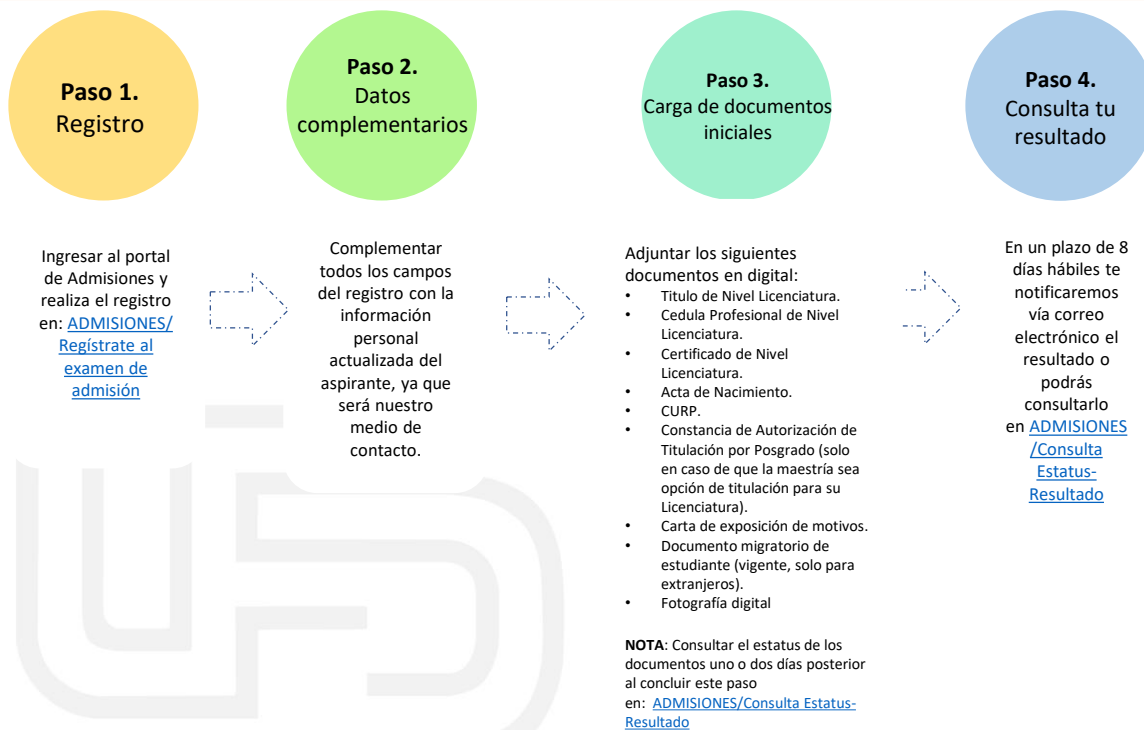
**Paso 1.**
Registro

**Paso 2.**
Datos complementarios

**Paso 3.**
Carga de documentos iniciales

**Paso 4.**
Consulta tu resultado

Ingresar al portal de Admisiones y realiza el registro en: ADMISIONES/ Regístrate al examen de admisión

Complementar todos los campos del registro con la información personal actualizada del aspirante, ya que será nuestro medio de contacto.

Adjuntar los siguientes documentos en digital:
- Titulo de Nivel Licenciatura.
- Cedula Profesional de Nivel Licenciatura.
- Certificado de Nivel Licenciatura.
- Acta de Nacimiento.
- CURP.
- Constancia de Autorización de Titulación por Posgrado (solo en caso de que la maestría sea opción de titulación para su Licenciatura).
- Carta de exposición de motivos.
- Documento migratorio de estudiante (vigente, solo para extranjeros).
- Fotografía digital

**NOTA**: Consultar el estatus de los documentos uno o dos días posterior al concluir este paso en: ADMISIONES/Consulta Estatus-Resultado

En un plazo de 8 días hábiles te notificaremos vía correo electrónico el resultado o podrás consultarlo en ADMISIONES /Consulta Estatus-Resultado